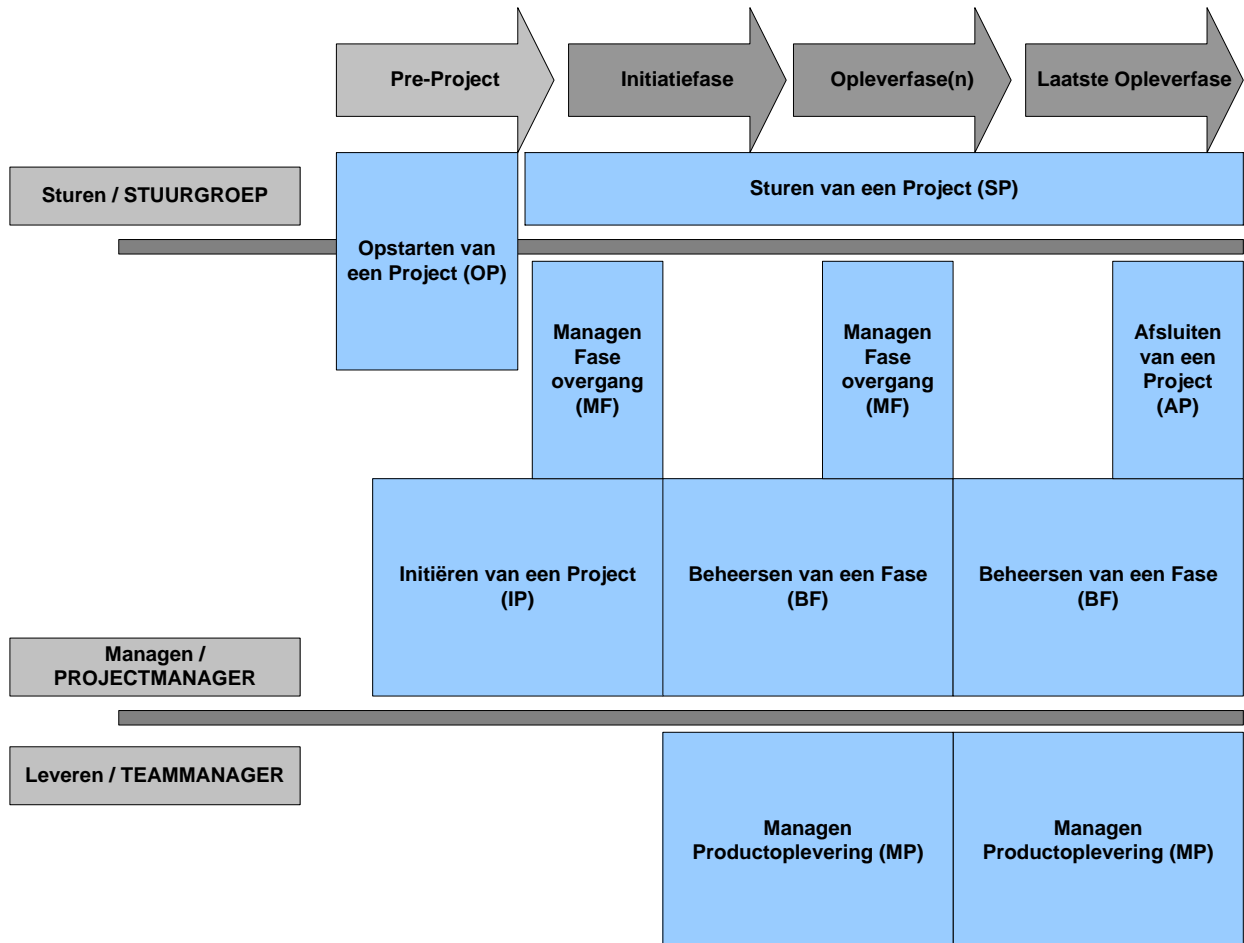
Pre-Project

Initiatiefase

Opleverfase(n)

Laatste Opleverfase

Sturen / STUURGROEP

Opstarten van een Project (OP)

Sturen van een Project (SP)

Managen Fase overgang (MF)

Managen Fase overgang (MF)

Afsluiten van een Project (AP)

Initiëren van een Project (IP)

Beheersen van een Fase (BF)

Beheersen van een Fase (BF)

Managen / PROJECTMANAGER

Leveren / TEAMMANAGER

Managen Productoplevering (MP)

Managen Productoplevering (MP)